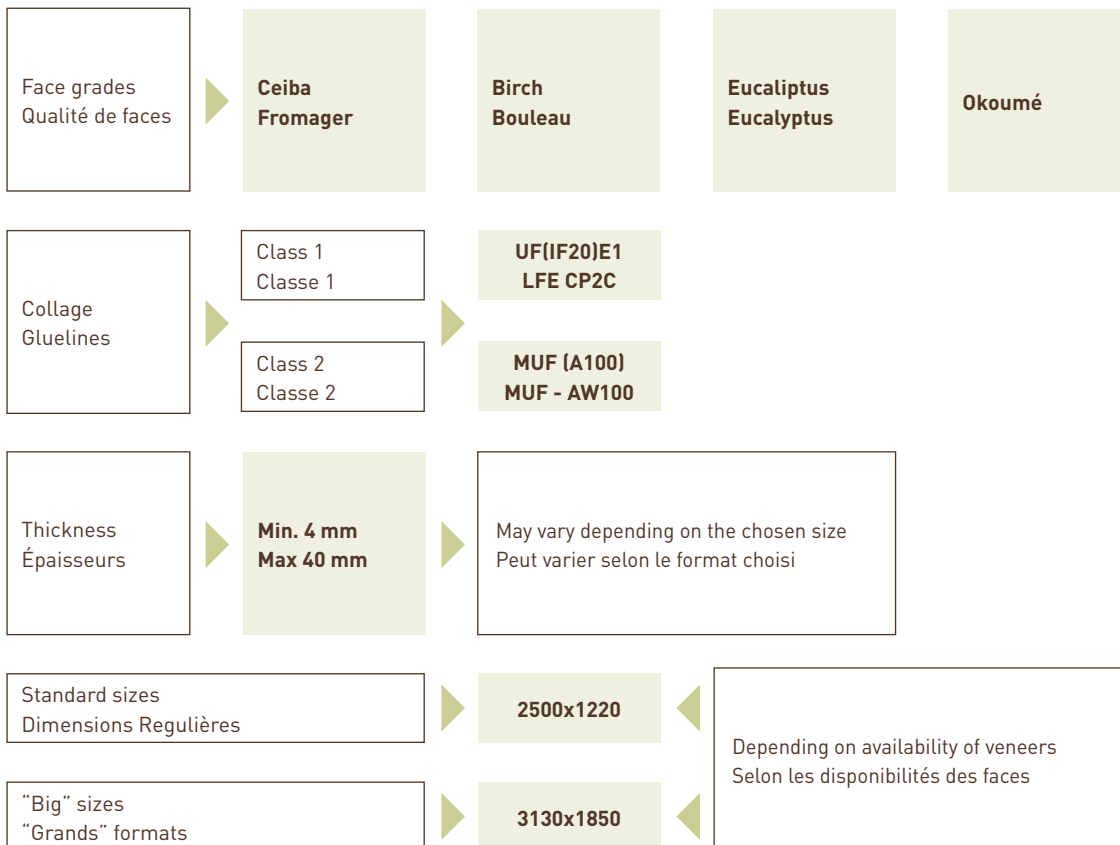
Face grades
Qualité de faces

Ceiba
Fromager

Birch
Bouleau

Eucaliptus
Eucalyptus

Okoumé

Collage
Gluelines

Class 1
Classe 1

UF(IF20)E1
LFE CP2C

Class 2
Classe 2

MUF (A100)
MUF - AW100

Thickness
Épaisseurs

Min. 4 mm
Max 40 mm

May vary depending on the chosen size
Peut varier selon le format choisi

Standard sizes
Dimensions Regulières

2500x1220

"Big" sizes
"Grands" formats

3130x1850

Depending on availability of veneers
Selon les disponibilités des faces